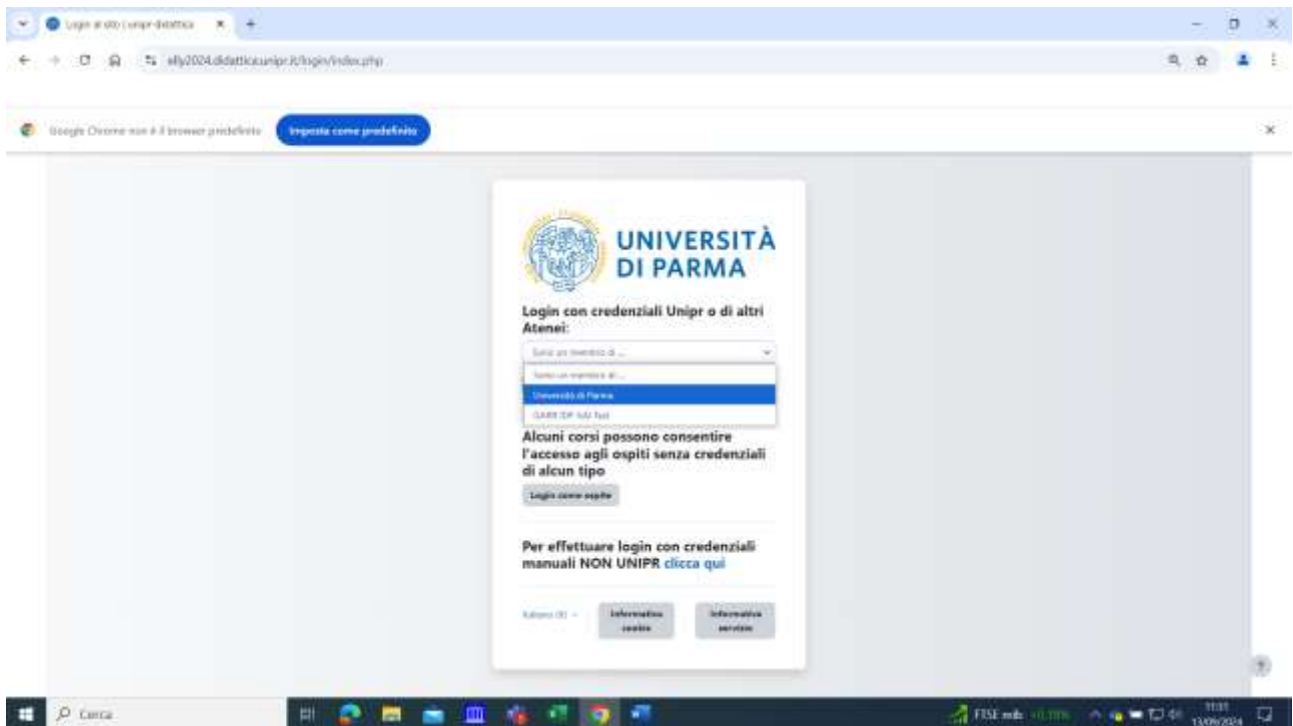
Login al sito | unipr-didattica

elly2024.didattica.unipr.it/login/index.php

Google Chrome non è il browser predefinito

Imposta come predefinito

UNIVERSITÀ DI PARMA

Login con credenziali Unipr o di altri Atenei:

Sono un membro di ...

Sono un membro di ...

Università di Parma

GARR IDP SAI Test

Alcuni corsi possono consentire l'accesso agli ospiti senza credenziali di alcun tipo

Login come ospite

Per effettuare login con credenziali manuali NON UNIPR clicca qui

Italiano (it)

Informativa cookie

Informativa servizio

?

Cerca

FTSE mib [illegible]

11:01
13/09/2024